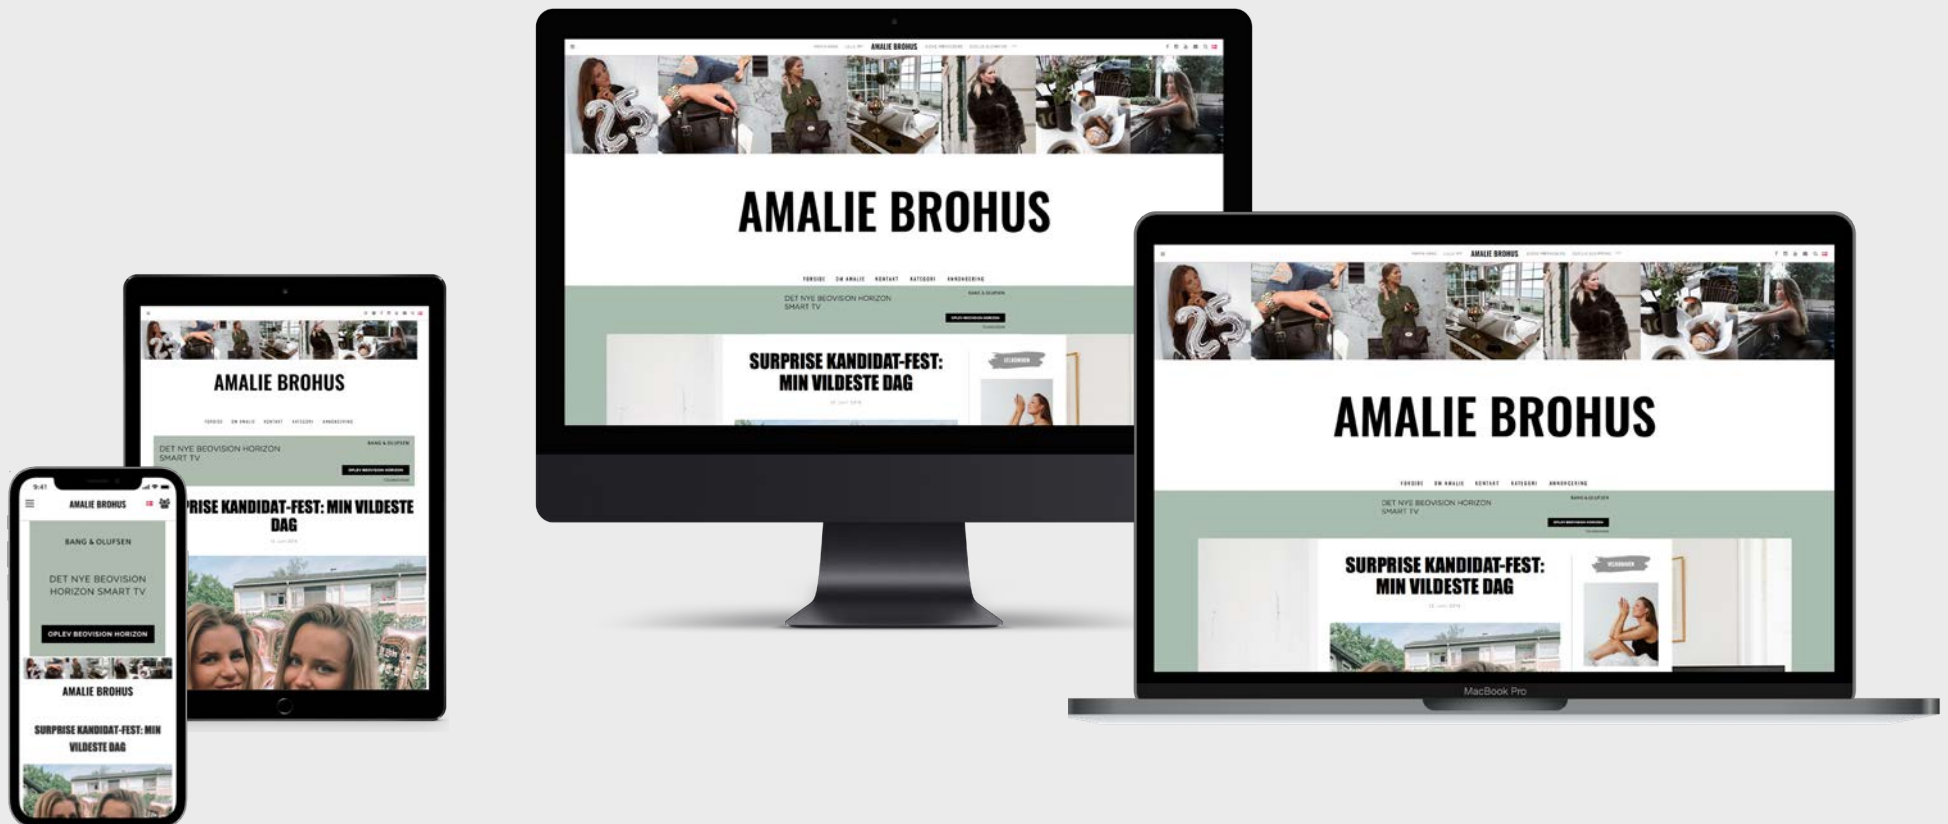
AMALIE BROHUS

AMALIE BROHUS

FORSIDE OM AMALIE KONTAKT KATEGORI ANNONCERING

DET NYE BEOVISION HORIZON SMART TV

BANG & OLUFSEN

SURPRISE KANDIDAT-FEST: MIN VILDESTE DAG

AMALIE BROHUS

FORSIDE OM AMALIE KONTAKT KATEGORI ANNONCERING

DET NYE BEOVISION HORIZON SMART TV

BANG & OLUFSEN

SURPRISE KANDIDAT-FEST: MIN VILDESTE DAG

MacBook Pro

AMALIE BROHUS

DET NYE BEOVISION HORIZON SMART TV

BANG & OLUFSEN

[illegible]RISE KANDIDAT-FEST: MIN VILDESTE DAG

9:41

AMALIE BROHUS

BANG & OLUFSEN

DET NYE BEOVISION HORIZON SMART TV

OPLEV BEOVISION HORIZON

AMALIE BROHUS

SURPRISE KANDIDAT-FEST: MIN VILDESTE DAG